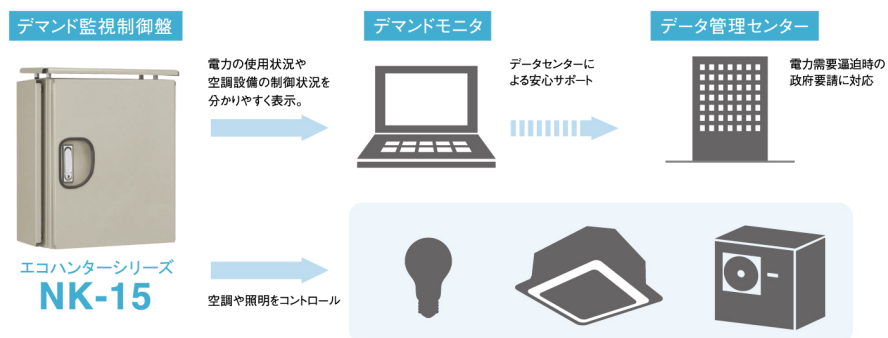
デマンド監視制御盤

デマンドモニタ

データ管理センター

電力の使用状況や空調設備の制御状況を分かりやすく表示。

データセンターによる安心サポート

電力需要逼迫時の政府要請に対応

エコハンターシリーズ
NK-15

空調や照明をコントロール